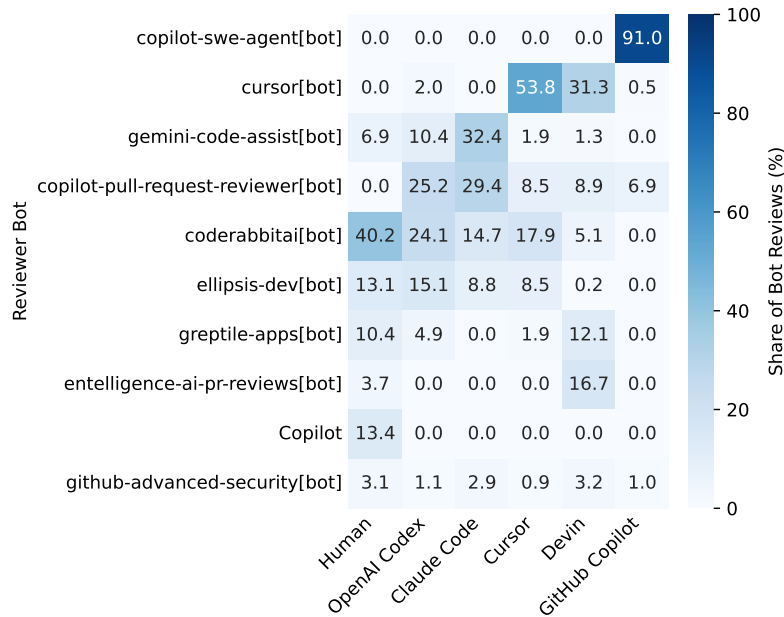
Reviewer Bot

| | Human | OpenAI Codex | Claude Code | Cursor | Devin | GitHub Copilot |
|---|---|---|---|---|---|---|
| copilot-swe-agent[bot] | 0.0 | 0.0 | 0.0 | 0.0 | 0.0 | 91.0 |
| cursor[bot] | 0.0 | 2.0 | 0.0 | 53.8 | 31.3 | 0.5 |
| gemini-code-assist[bot] | 6.9 | 10.4 | 32.4 | 1.9 | 1.3 | 0.0 |
| copilot-pull-request-reviewer[bot] | 0.0 | 25.2 | 29.4 | 8.5 | 8.9 | 6.9 |
| coderabbitai[bot] | 40.2 | 24.1 | 14.7 | 17.9 | 5.1 | 0.0 |
| ellipsis-dev[bot] | 13.1 | 15.1 | 8.8 | 8.5 | 0.2 | 0.0 |
| greptile-apps[bot] | 10.4 | 4.9 | 0.0 | 1.9 | 12.1 | 0.0 |
| entelligence-ai-pr-reviews[bot] | 3.7 | 0.0 | 0.0 | 0.0 | 16.7 | 0.0 |
| Copilot | 13.4 | 0.0 | 0.0 | 0.0 | 0.0 | 0.0 |
| github-advanced-security[bot] | 3.1 | 1.1 | 2.9 | 0.9 | 3.2 | 1.0 |

Share of Bot Reviews (%)
100
80
60
40
20
0